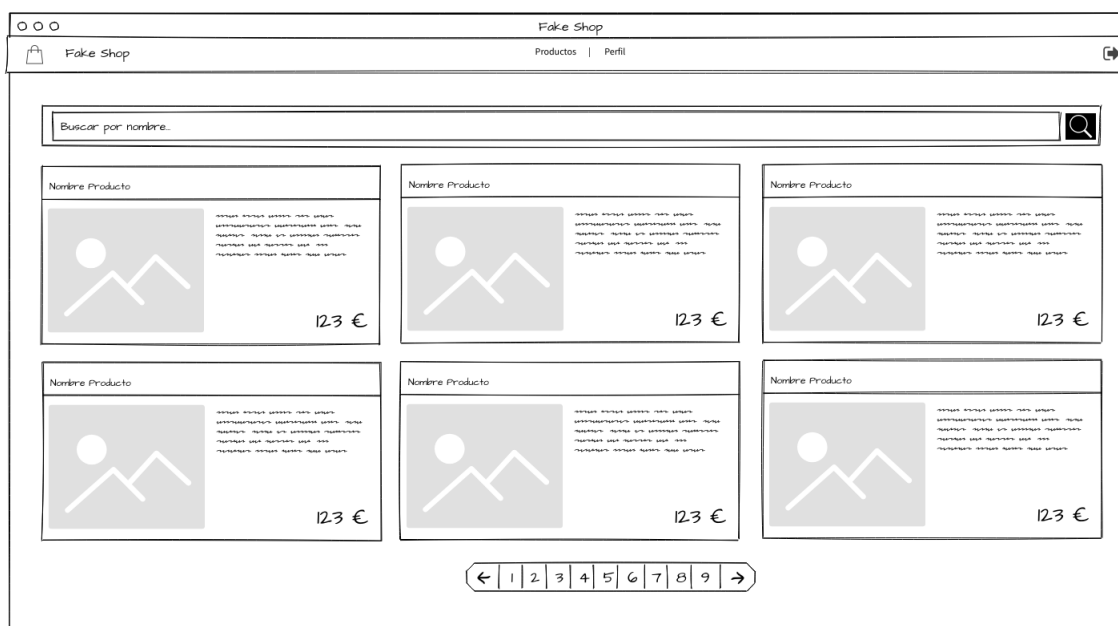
Fake Shop

Fake Shop

Productos | Perfil

Buscar por nombre...

Nombre Producto

123 €

Nombre Producto

123 €

Nombre Producto

123 €

Nombre Producto

123 €

Nombre Producto

123 €

Nombre Producto

123 €

← | 1 | 2 | 3 | 4 | 5 | 6 | 7 | 8 | 9 | →